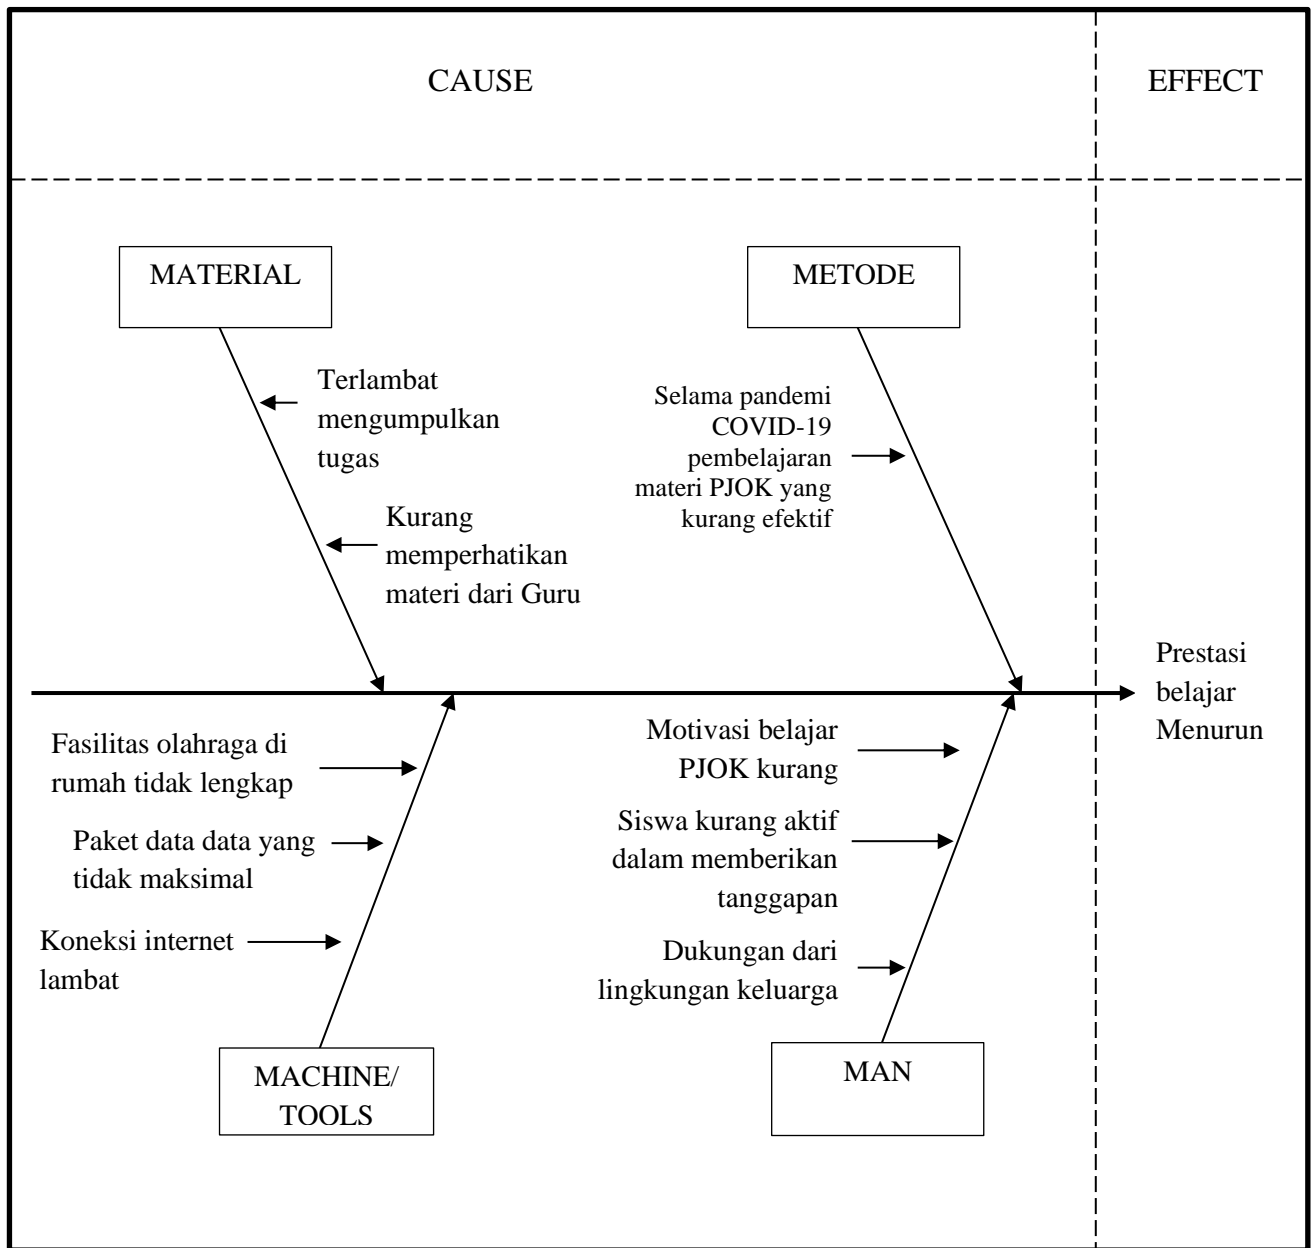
CAUSE

EFFECT

MATERIAL

METODE

Terlambat mengumpulkan tugas

Kurang memperhatikan materi dari Guru

Selama pandemi COVID-19 pembelajaran materi PJOK yang kurang efektif

Prestasi belajar Menurun

Fasilitas olahraga di rumah tidak lengkap

Paket data data yang tidak maksimal

Koneksi internet lambat

Motivasi belajar PJOK kurang

Siswa kurang aktif dalam memberikan tanggapan

Dukungan dari lingkungan keluarga

MACHINE/ TOOLS

MAN